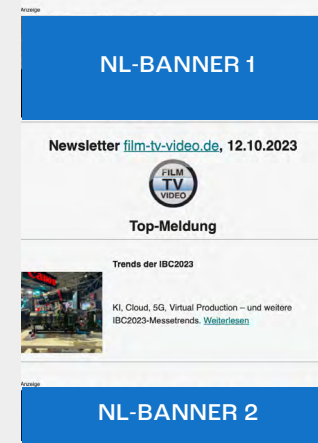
Anzeige

NL-BANNER 1

Newsletter film-tv-video.de, 12.10.2023

FILM TV VIDEO

Top-Meldung

Trends der IBC2023

KI, Cloud, 5G, Virtual Production – und weitere IBC2023-Messetrends. Weiterlesen

Anzeige

NL-BANNER 2